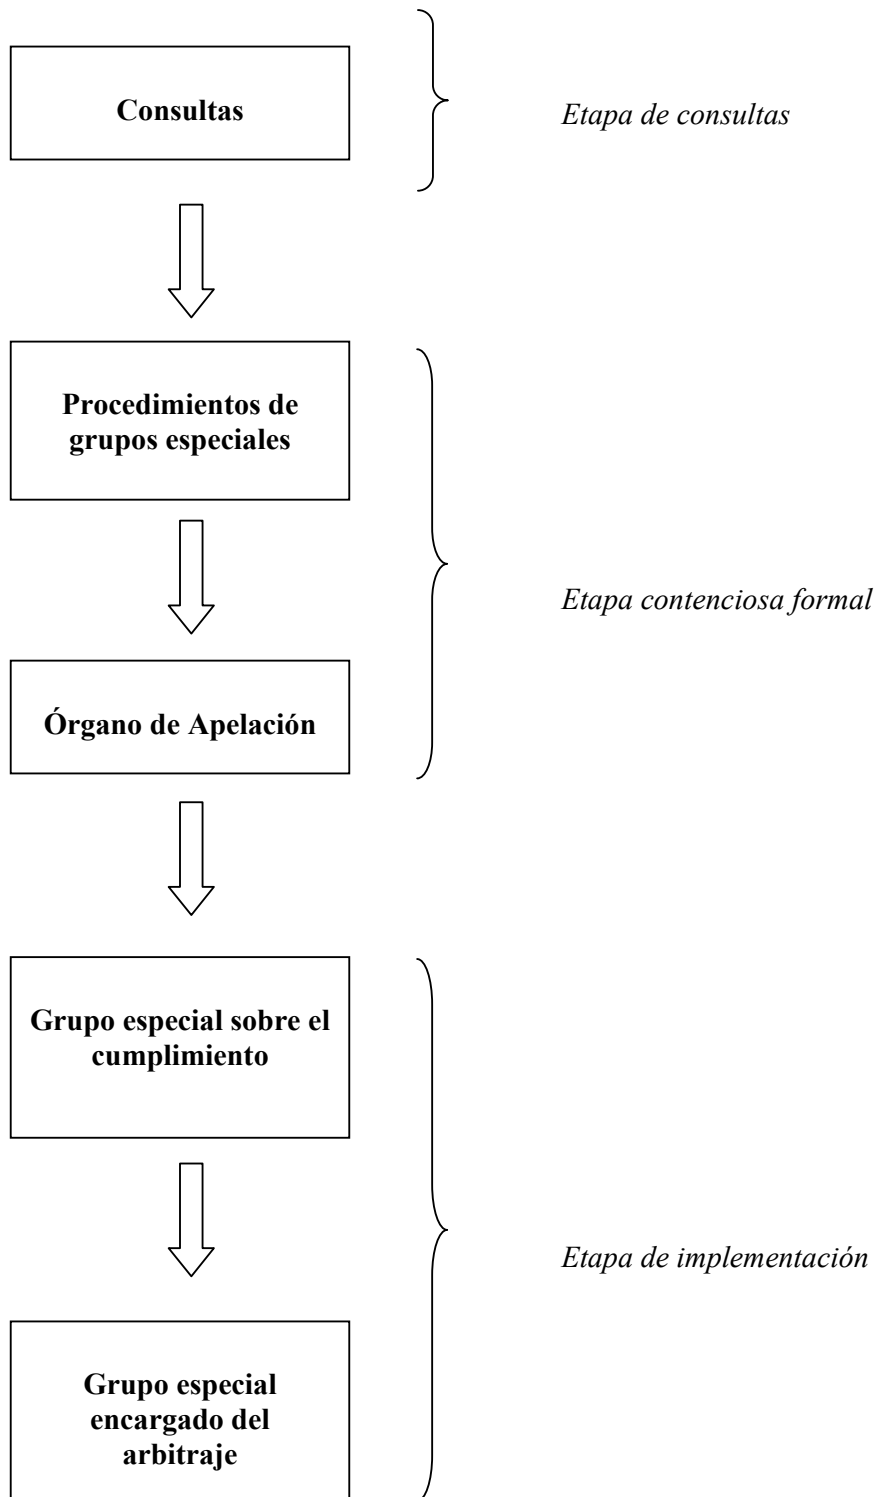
**Consultas**

*Etapa de consultas*

**Procedimientos de grupos especiales**

**Órgano de Apelación**

*Etapa contenciosa formal*

**Grupo especial sobre el cumplimiento**

**Grupo especial encargado del arbitraje**

*Etapa de implementación*